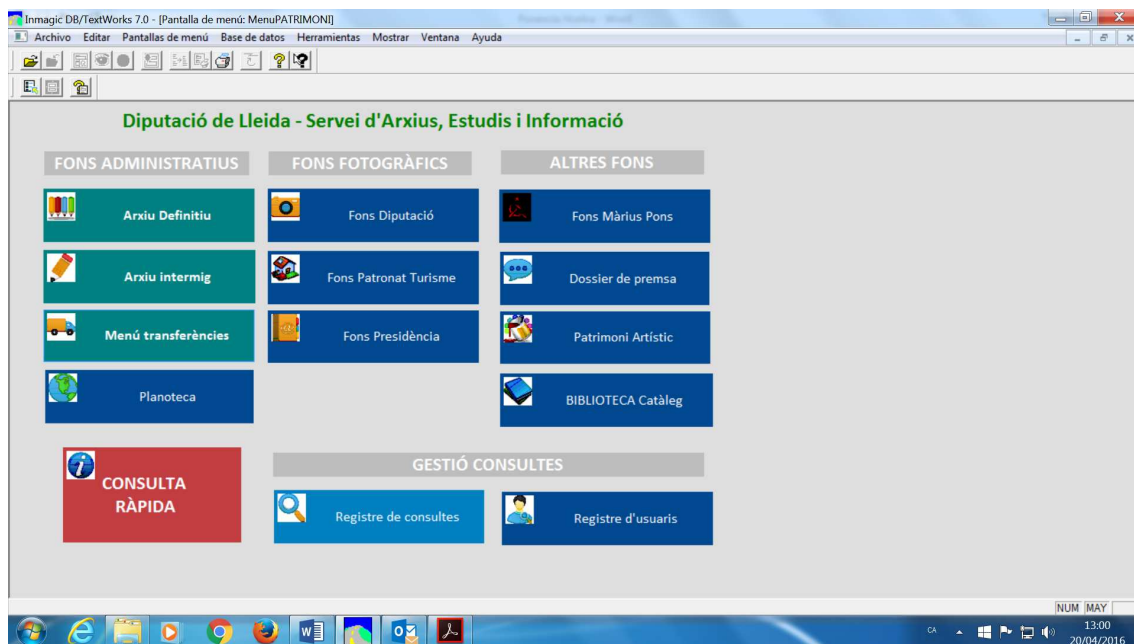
Inmagic DB/TextWorks 7.0 - [Pantalla de menú: MenuPATRIMONI]
Archivo Editar Pantallas de menú Base de datos Herramientas Mostrar Ventana Ayuda

Diputació de Lleida - Servei d'Arxius, Estudis i Informació

FONS ADMINISTRATIUS
Arxiu Definitiu
Arxiu intermig
Menú transferències
Planoteca

FONS FOTOGRÀFICS
Fons Diputació
Fons Patronat Turisme
Fons Presidència

ALTRES FONS
Fons Màrius Pons
Dossier de premsa
Patrimoni Artístic
BIBLIOTECA Catàleg

CONSULTA RÀPIDA

GESTIÓ CONSULTES
Registre de consultes
Registre d'usuaris

NUM MAY

CA
13:00
20/04/2016